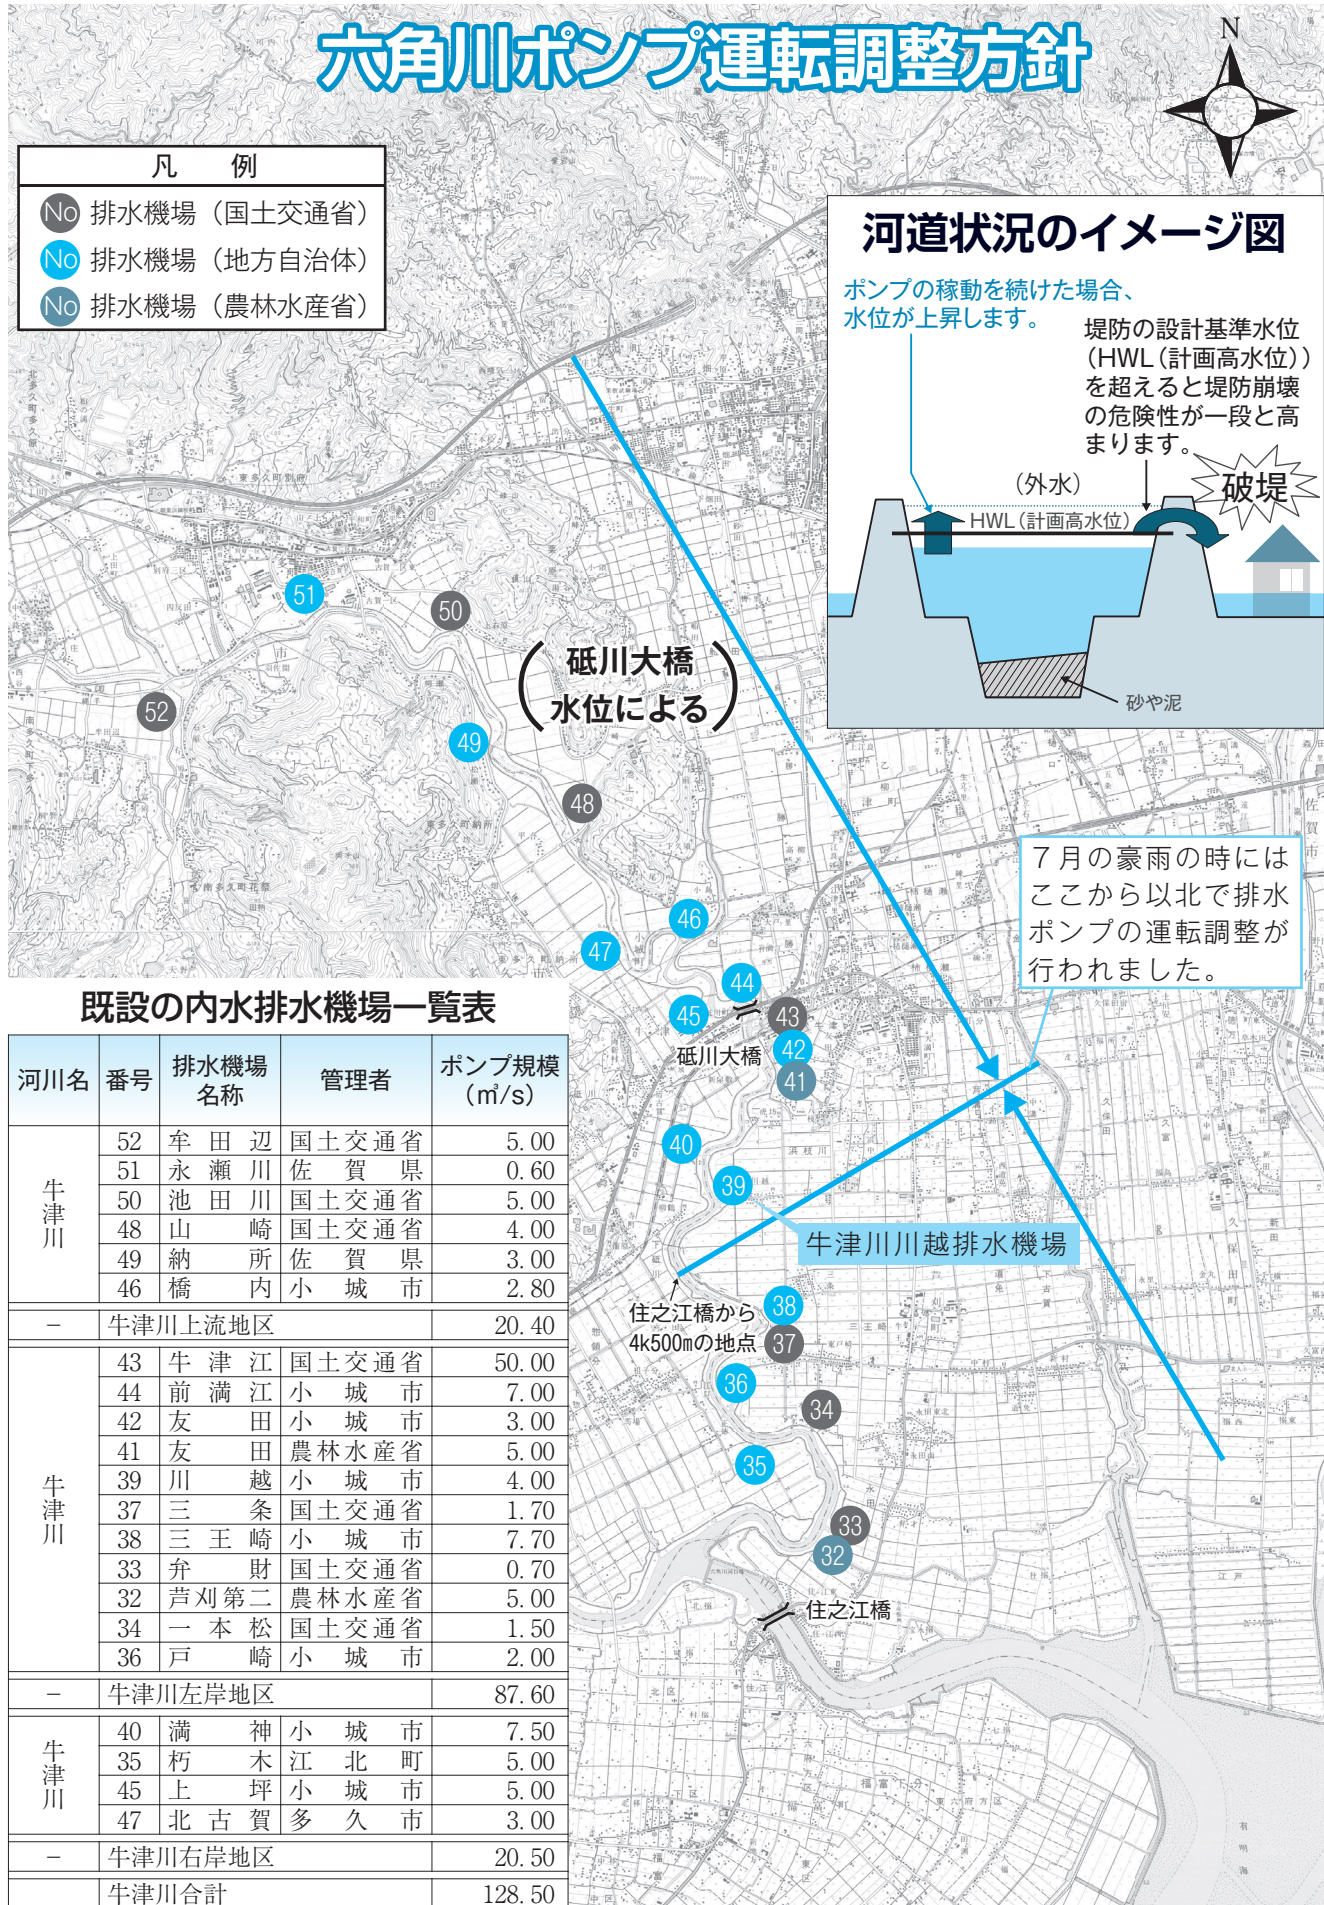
六角川ポンプ運転調整方針

N

凡　例
No 排水機場（国土交通省）
No 排水機場（地方自治体）
No 排水機場（農林水産省）

河道状況のイメージ図

ポンプの稼動を続けた場合、水位が上昇します。

堤防の設計基準水位（HWL（計画高水位））を超えると堤防崩壊の危険性が一段と高まります。

（外水）
HWL（計画高水位）
破堤
砂や泥

（砥川大橋水位による）

51
50
52
49
48
46
47
44
45
43
42
41
40
39
38
37
36
34
35
33
32

砥川大橋

7月の豪雨の時にはここから以北で排水ポンプの運転調整が行われました。

牛津川川越排水機場

住之江橋から4k500mの地点

住之江橋

既設の内水排水機場一覧表

| 河川名 | 番号 | 排水機場名称 | 管理者 | ポンプ規模（$m^3/s$） |
|---|---|---|---|---|
| 牛津川 | 52 | 牟田辺 | 国土交通省 | 5.00 |
| | 51 | 永瀬川 | 佐賀県 | 0.60 |
| | 50 | 池田川 | 国土交通省 | 5.00 |
| | 48 | 山崎 | 国土交通省 | 4.00 |
| | 49 | 納所 | 佐賀県 | 3.00 |
| | 46 | 橋内 | 小城市 | 2.80 |
| − | 牛津川上流地区 | | | 20.40 |
| 牛津川 | 43 | 牛津江 | 国土交通省 | 50.00 |
| | 44 | 前満江 | 小城市 | 7.00 |
| | 42 | 友田 | 小城市 | 3.00 |
| | 41 | 友田 | 農林水産省 | 5.00 |
| | 39 | 川越 | 小城市 | 4.00 |
| | 37 | 三条 | 国土交通省 | 1.70 |
| | 38 | 三王崎 | 小城市 | 7.70 |
| | 33 | 弁財 | 国土交通省 | 0.70 |
| | 32 | 芦刈第二 | 農林水産省 | 5.00 |
| | 34 | 一本松 | 国土交通省 | 1.50 |
| | 36 | 戸崎 | 小城市 | 2.00 |
| − | 牛津川左岸地区 | | | 87.60 |
| 牛津川 | 40 | 満神 | 小城市 | 7.50 |
| | 35 | 朽木 | 江北町 | 5.00 |
| | 45 | 上坪 | 小城市 | 5.00 |
| | 47 | 北古賀 | 多久市 | 3.00 |
| − | 牛津川右岸地区 | | | 20.50 |
| | 牛津川合計 | | | 128.50 |